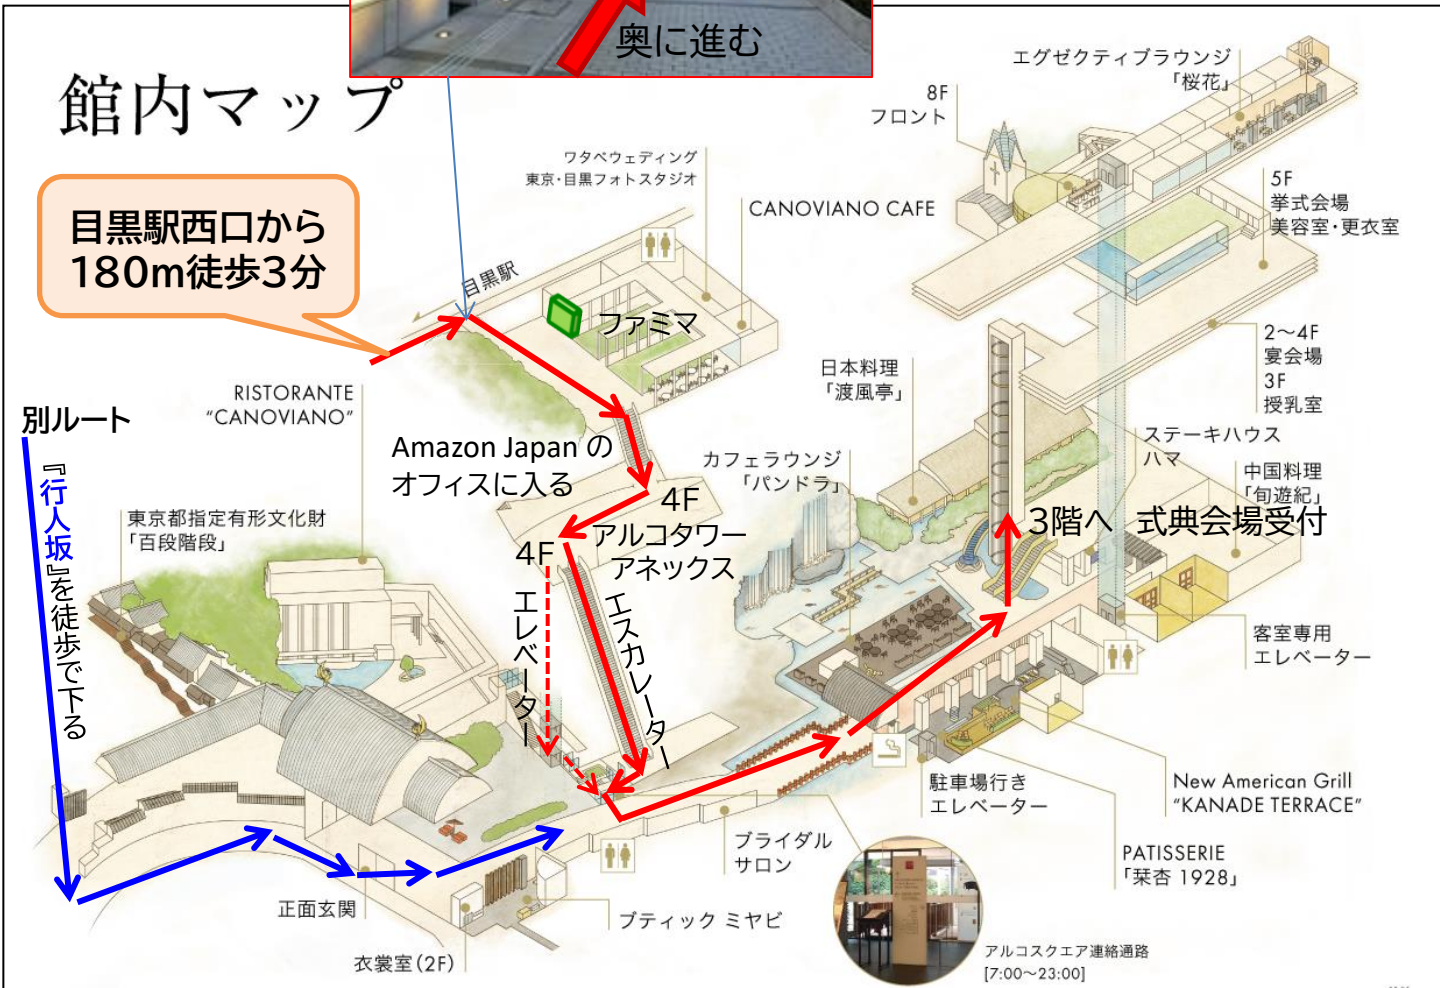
奥に進む

館内マップ

目黒駅西口から
180m徒歩3分

目黒駅

ワタベウェディング
東京・目黒フォトスタジオ

CANOVIANO CAFE

エグゼクティブラウンジ
「桜花」

8F
フロント

5F
挙式会場
美容室・更衣室

2～4F
宴会場
3F
授乳室

ファミマ

日本料理
「渡風亭」

RISTORANTE
"CANOVIANO"

別ルート

『行人坂』を徒歩で下る

Amazon Japan の
オフィスに入る

カフェラウンジ
「パンドラ」

ステーキハウス
ハマ

中国料理
「旬遊紀」

4F
アルコタワー
アネックス

3階へ　式典会場受付

東京都指定有形文化財
「百段階段」

4F

エレベーター

エスカレーター

客室専用
エレベーター

駐車場行き
エレベーター

New American Grill
"KANADE TERRACE"

ブライダル
サロン

PATISSERIE
「栞杏 1928」

正面玄関

ブティック ミヤビ

衣裳室(2F)

アルコスクエア連絡通路
[7:00～23:00]